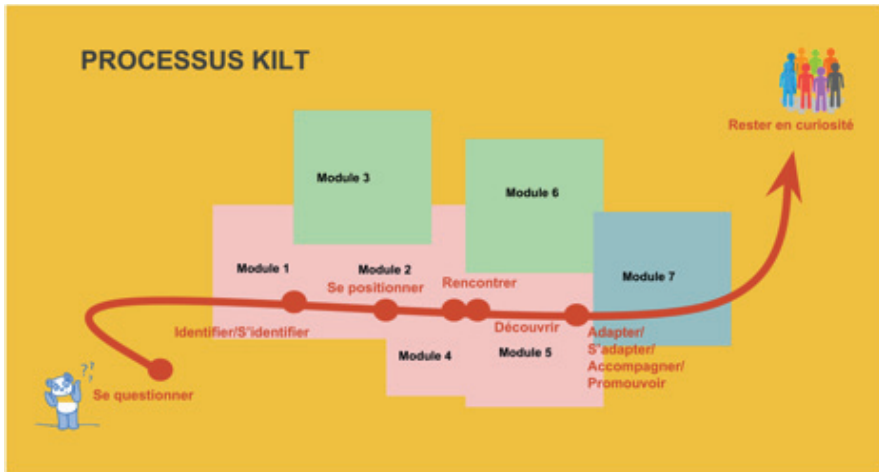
PROCESSUS KILT

Rester en curiosité

Module 3

Module 6

Module 1

Module 2

Se positionner

Rencontrer

Module 7

Identifier/S'identifier

Découvrir

Adapter/ S'adapter/ Accompagner/ Promouvoir

Module 4

Module 5

Se questionner